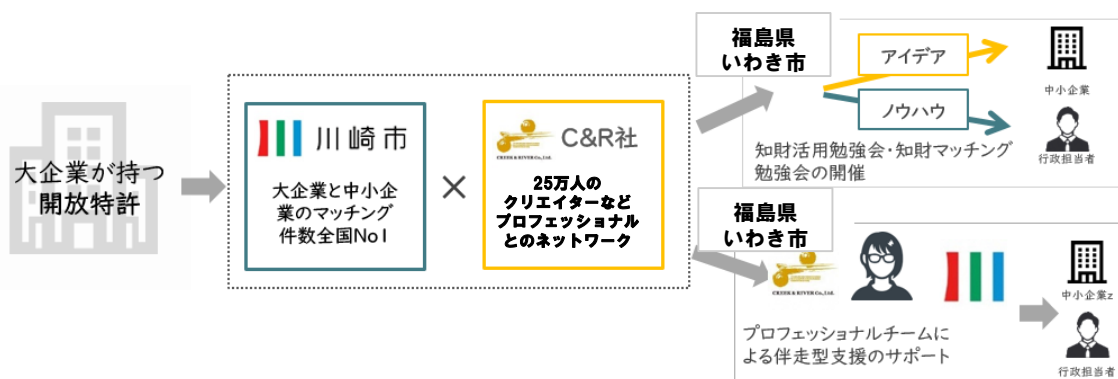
大企業が持つ開放特許

川崎市

大企業と中小企業のマッチング件数全国No1

×

C&R社

CREEK & RIVER Co., Ltd.

25万人のクリエイターなどプロフェッショナルとのネットワーク

福島県いわき市

アイデア

ノウハウ

中小企業

行政担当者

知財活用勉強会・知財マッチング勉強会の開催

福島県いわき市

CREEK & RIVER Co., Ltd.

中小企業z

行政担当者

プロフェッショナルチームによる伴走型支援のサポート